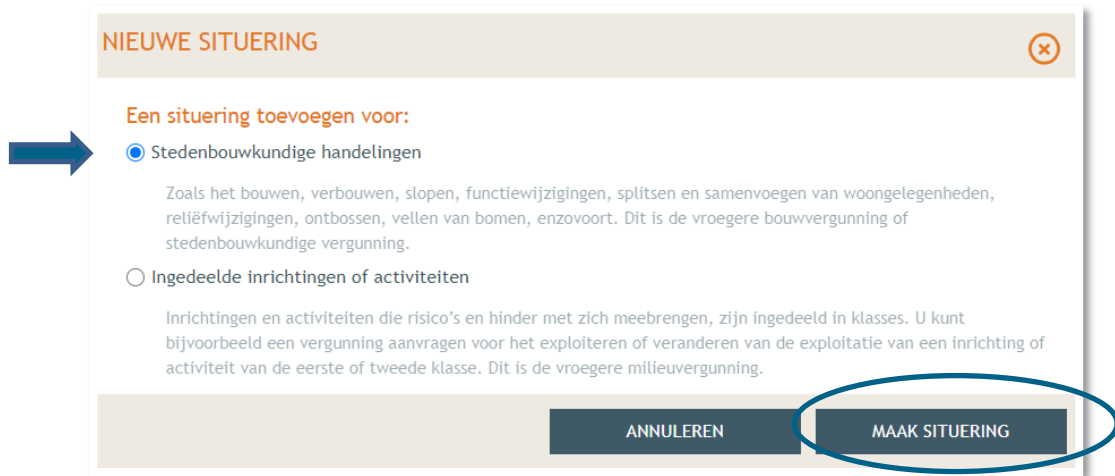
NIEUWE SITUERING

Een situering toevoegen voor:

Stedenbouwkundige handelingen

Zoals het bouwen, verbouwen, slopen, functiewijzigingen, splitsen en samenvoegen van woongelegenheden, reliëfwijzigingen, ontbossen, vellen van bomen, enzovoort. Dit is de vroegere bouwvergunning of stedenbouwkundige vergunning.

Ingedeelde inrichtingen of activiteiten

Inrichtingen en activiteiten die risico's en hinder met zich meebrengen, zijn ingedeeld in klasses. U kunt bijvoorbeeld een vergunning aanvragen voor het exploiteren of veranderen van de exploitatie van een inrichting of activiteit van de eerste of tweede klasse. Dit is de vroegere milieuvergunning.

ANNULEREN

MAAK SITUERING